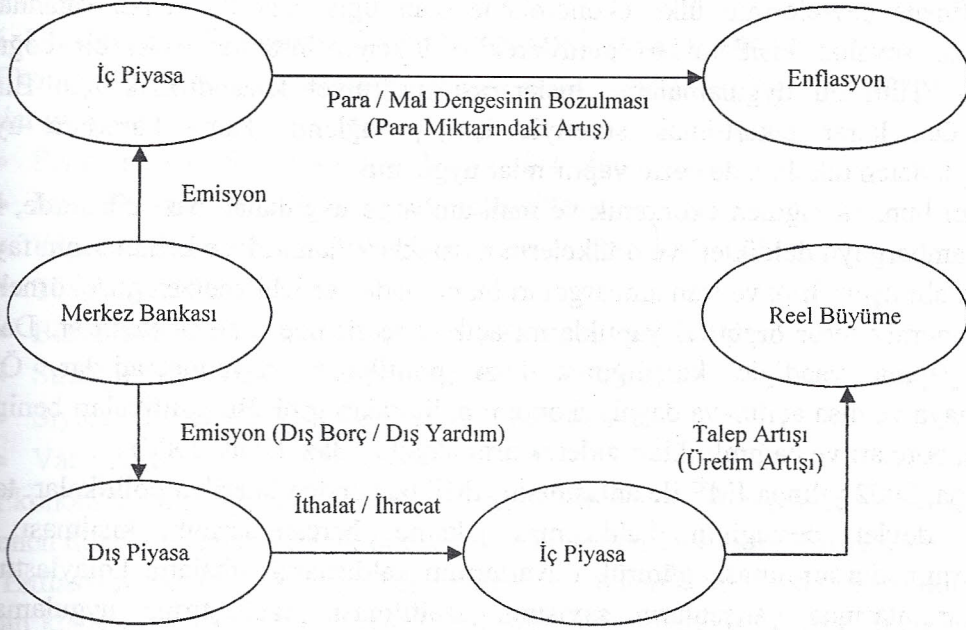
İç Piyasa

Para / Mal Dengesinin Bozulması
(Para Miktarındaki Artış)

Enflasyon

Emisyon

Merkez Bankası

Reel Büyüme

Emisyon (Dış Borç / Dış Yardım)

Talep Artışı
(Üretim Artışı)

İthalat / İhracat

Dış Piyasa

İç Piyasa